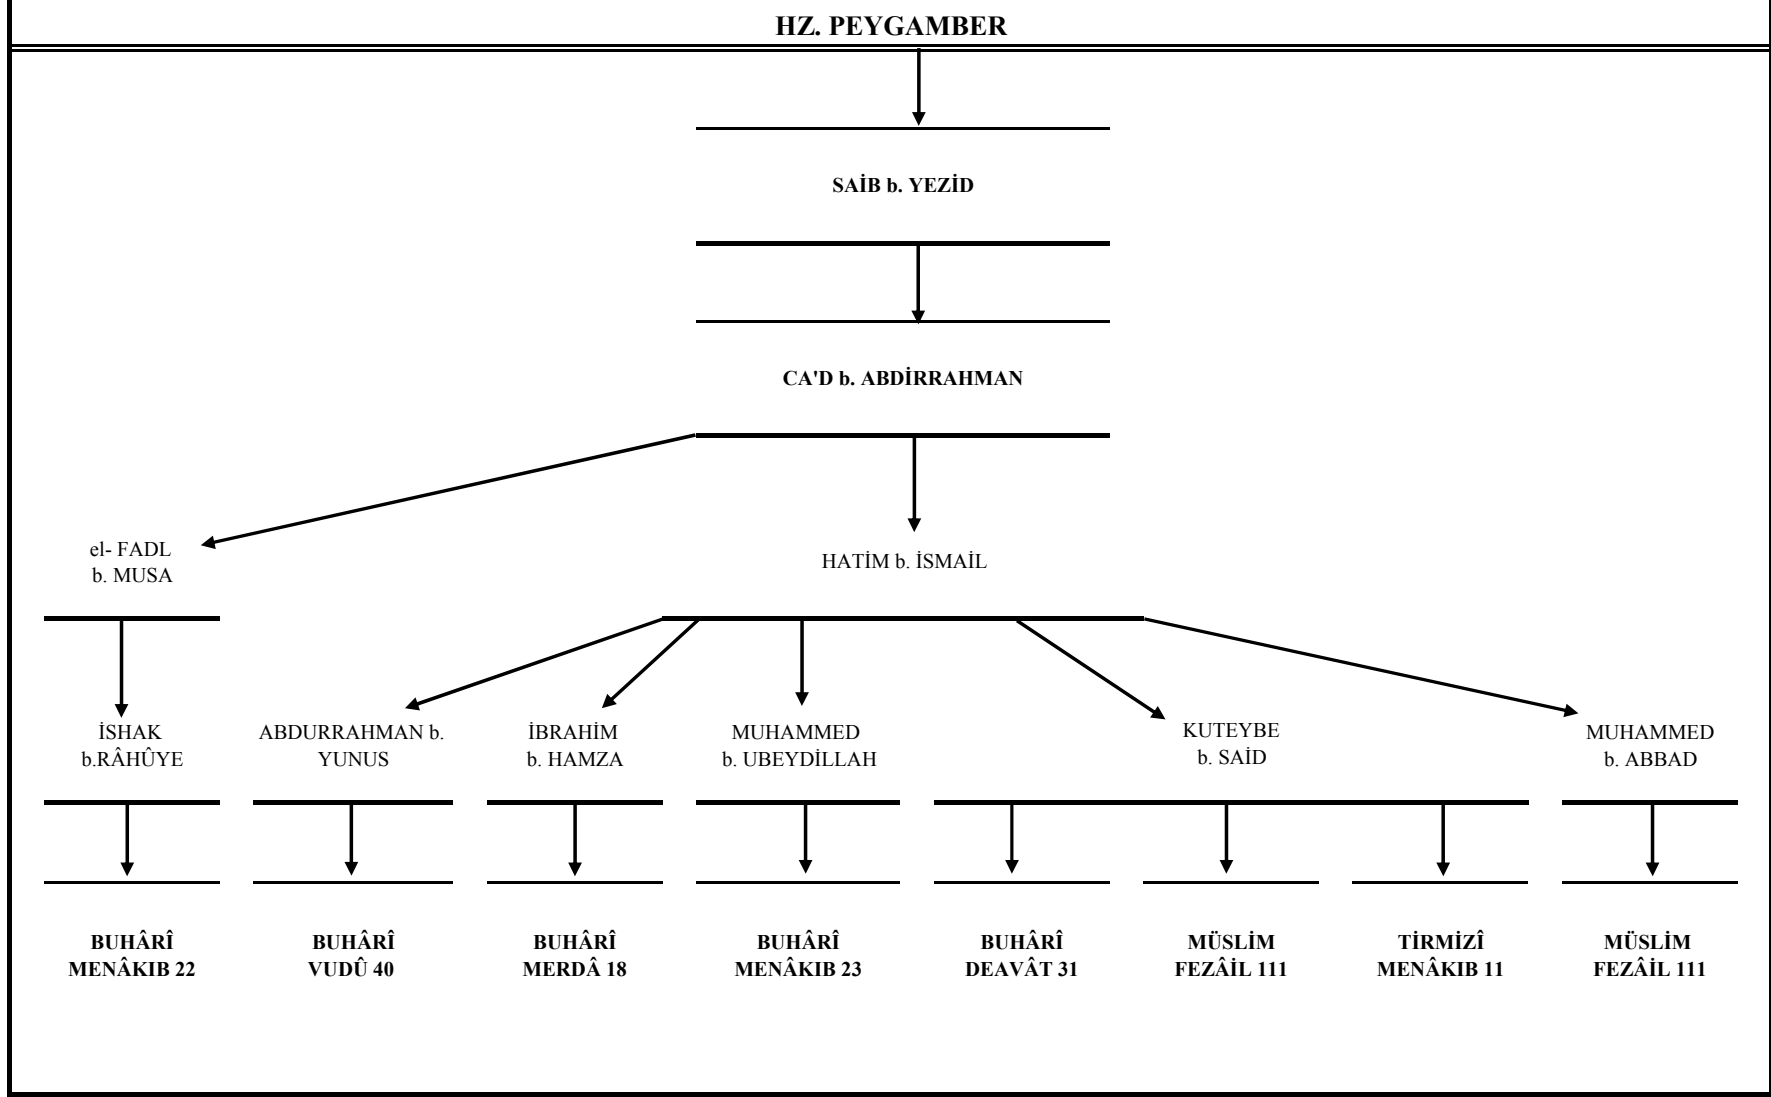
HZ. PEYGAMBER

SAİB b. YEZİD

CA'D b. ABDİRRAHMAN

el- FADL b. MUSA

HATİM b. İSMAİL

İSHAK b.RÂHÛYE

ABDURRAHMAN b. YUNUS

İBRAHİM b. HAMZA

MUHAMMED b. UBEYDİLLAH

KUTEYBE b. SAİD

MUHAMMED b. ABBAD

BUHÂRÎ MENÂKIB 22

BUHÂRÎ VUDÛ 40

BUHÂRÎ MERDÂ 18

BUHÂRÎ MENÂKIB 23

BUHÂRÎ DEAVÂT 31

MÜSLİM FEZÂİL 111

TİRMİZÎ MENÂKIB 11

MÜSLİM FEZÂİL 111